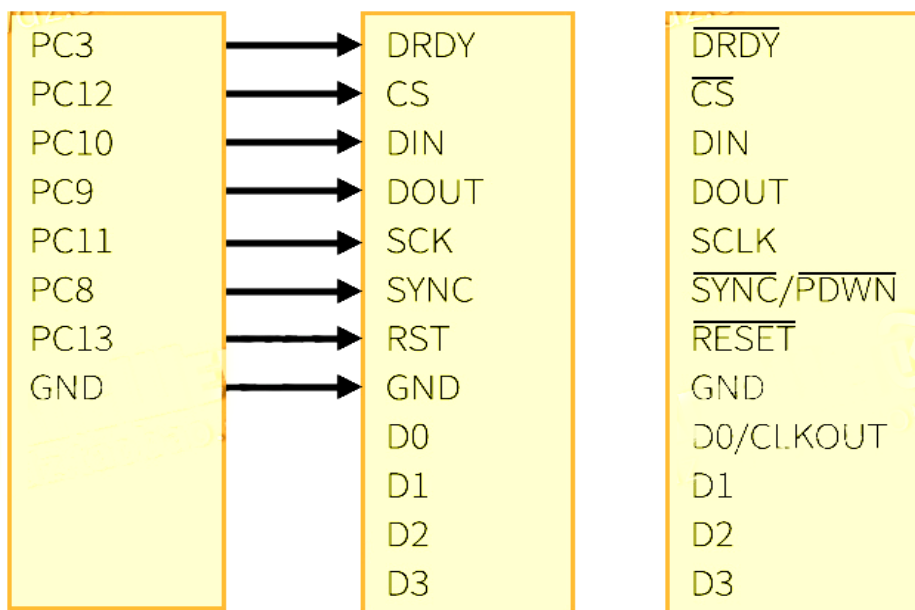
PC3
PC12
PC10
PC9
PC11
PC8
PC13
GND

DRDY
CS
DIN
DOUT
SCK
SYNC
RST
GND
D0
D1
D2
D3

$\overline{\text{DRDY}}$
$\overline{\text{CS}}$
DIN
DOUT
SCLK
$\overline{\text{SYNC}}$/$\overline{\text{PDWN}}$
$\overline{\text{RESET}}$
GND
D0/CLKOUT
D1
D2
D3